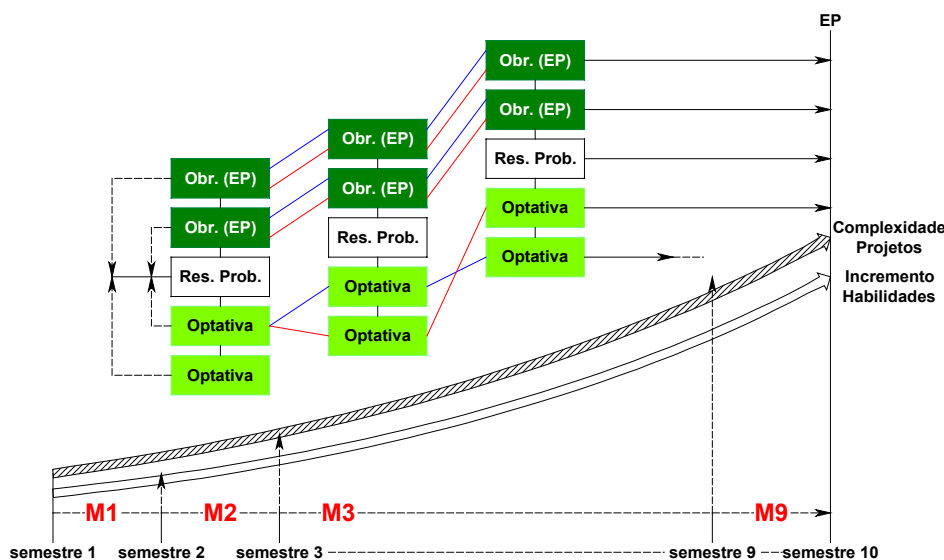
EP

Obr. (EP)
Obr. (EP)
Res. Prob.
Optativa
Optativa

Obr. (EP)
Obr. (EP)
Res. Prob.
Optativa
Optativa

Obr. (EP)
Obr. (EP)
Res. Prob.
Optativa
Optativa

Complexidade Projetos
Incremento Habilidades

M1 M2 M3 M9

semestre 1 semestre 2 semestre 3 semestre 9 semestre 10